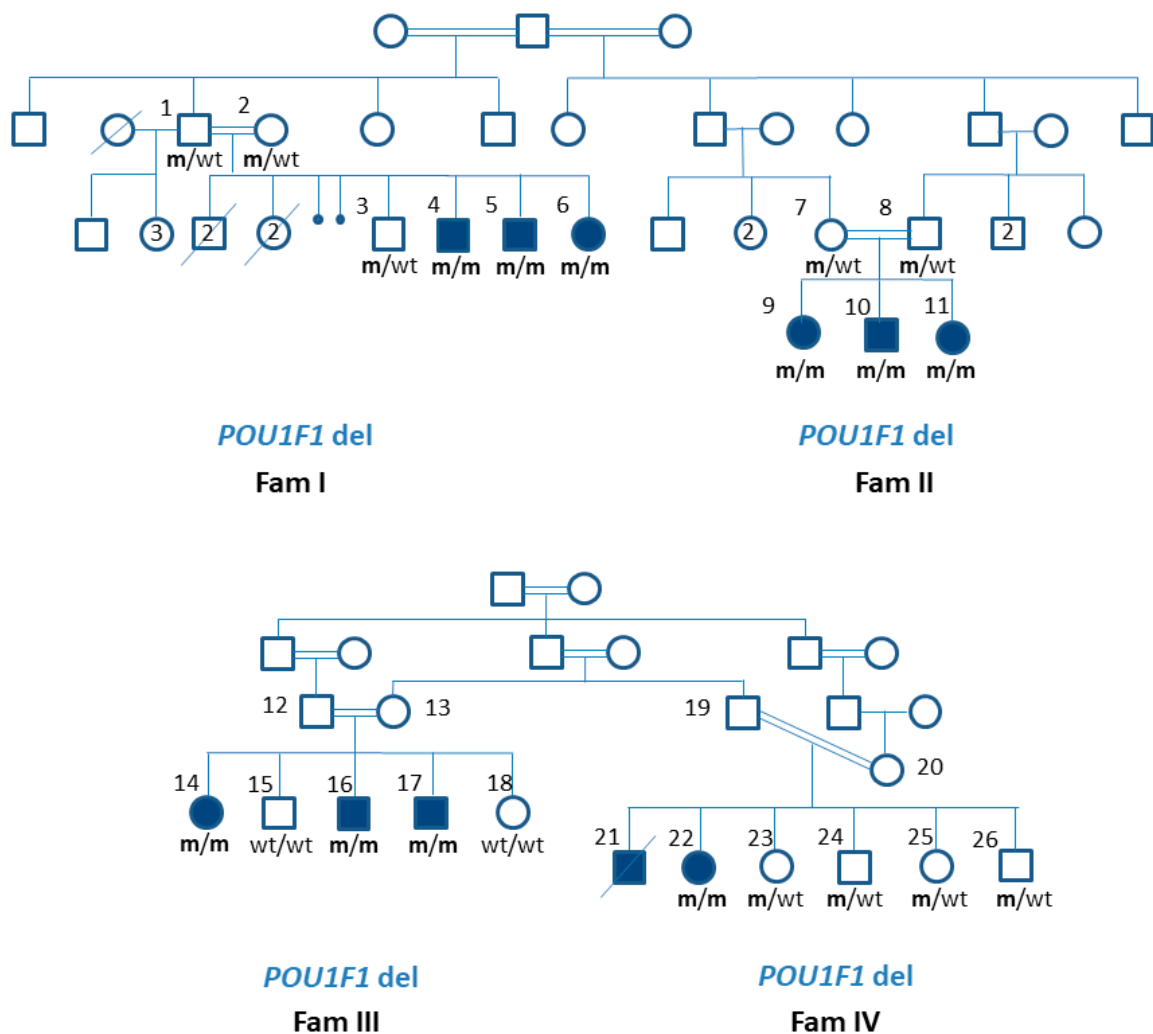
1 2
m/wt m/wt
3 2 2 3 4 5 6
m/wt m/m m/m m/m

2 7 8 2
m/wt m/wt
9 10 11
m/m m/m m/m

*POU1F1* del
Fam I

*POU1F1* del
Fam II

12 13 19
20
14 15 16 17 18
m/m wt/wt m/m m/m wt/wt
21 22 23 24 25 26
m/m m/wt m/wt m/wt m/wt

*POU1F1* del
Fam III

*POU1F1* del
Fam IV